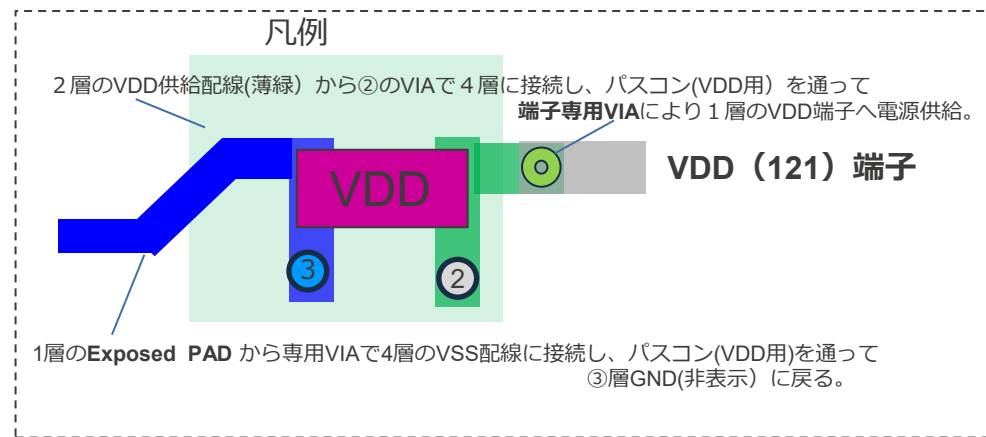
凡例

２層のVDD供給配線(薄緑）から②のVIAで４層に接続し、パスコン(VDD用）を通って
**端子専用VIA**により１層のVDD端子へ電源供給。

VDD

VDD（121）端子

③

②

1層の**Exposed PAD** から専用VIAで4層のVSS配線に接続し、パスコン(VDD用)を通って
③層GND(非表示）に戻る。